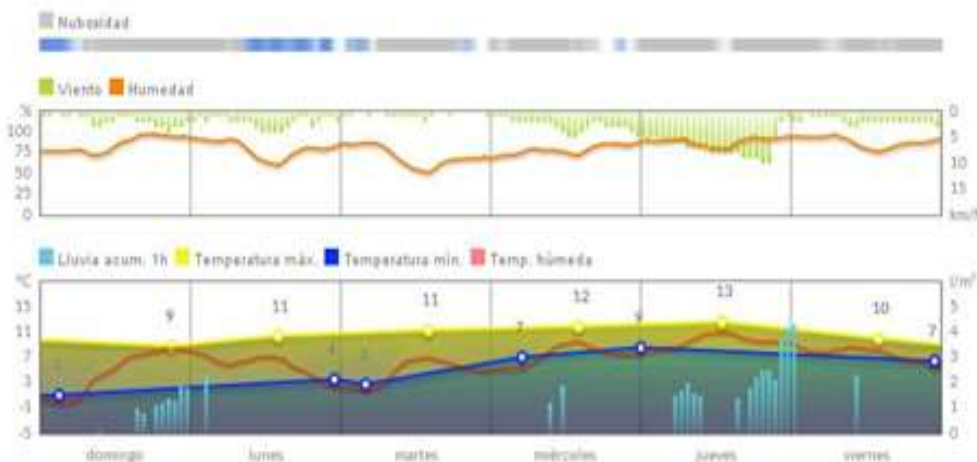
Nubosidad

Viento Humedad

%
100
75
50
25
0

0
5
10
15
km/h

domingo lunes martes miércoles jueves viernes

Lluvia acum. 1h Temperatura máx. Temperatura mín. Temp. húmeda

°C
15
11
7
3
-1
-5

l/m²
5
4
3
2
1
0

9 11 11 12 13 10
7 9 7

domingo lunes martes miércoles jueves viernes